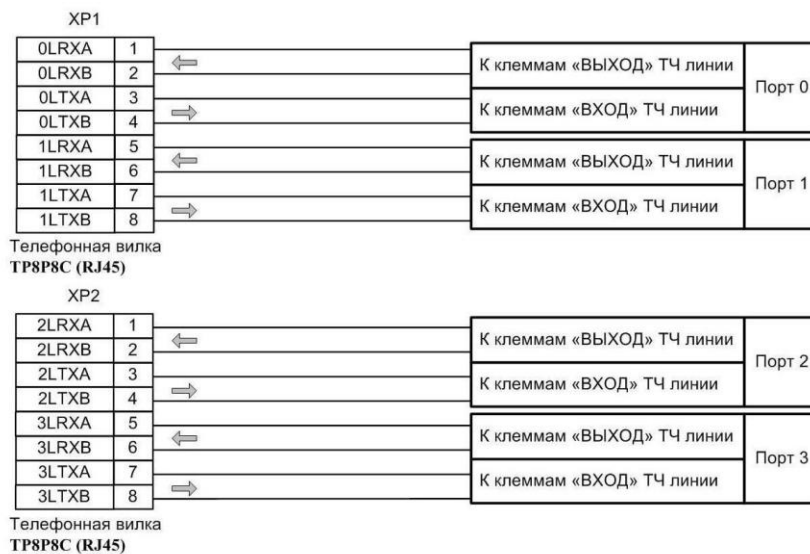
XP1

| 0LRXA | 1 |
|---|---|
| 0LRXB | 2 |
| 0LTXA | 3 |
| 0LTXB | 4 |
| 1LRXA | 5 |
| 1LRXB | 6 |
| 1LTXA | 7 |
| 1LTXB | 8 |

К клеммам «ВЫХОД» ТЧ линии
К клеммам «ВХОД» ТЧ линии
Порт 0

К клеммам «ВЫХОД» ТЧ линии
К клеммам «ВХОД» ТЧ линии
Порт 1

Телефонная вилка
TP8P8C (RJ45)

XP2

| 2LRXA | 1 |
|---|---|
| 2LRXB | 2 |
| 2LTXA | 3 |
| 2LTXB | 4 |
| 3LRXA | 5 |
| 3LRXB | 6 |
| 3LTXA | 7 |
| 3LTXB | 8 |

К клеммам «ВЫХОД» ТЧ линии
К клеммам «ВХОД» ТЧ линии
Порт 2

К клеммам «ВЫХОД» ТЧ линии
К клеммам «ВХОД» ТЧ линии
Порт 3

Телефонная вилка
TP8P8C (RJ45)